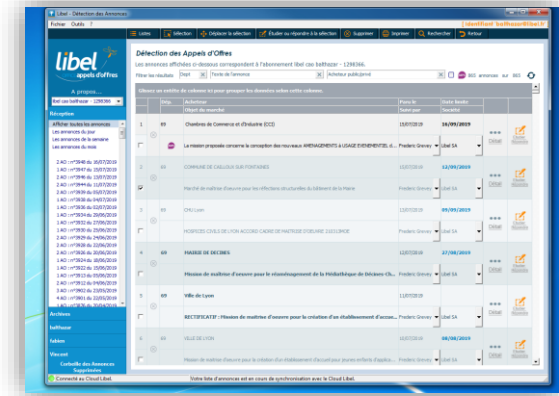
Libel - Détection des Annonces

Fichier Outils ?

Listes | Sélection | Déplacer la sélection | Étudier ou répondre à la sélection | Supprimer | Imprimer | Rechercher | Retour

libel
appels d'offres

A propos...

Réception

Afficher toutes les annonces
Les annonces du jour
Les annonces de la semaine
Les annonces du mois

Archives
balthazar
fabien
Vincent
Corbeille des Annonces Supprimées

Connecté au Cloud Libel.

Détection des Appels d'Offres

Les annonces affichées ci-dessous correspondent à l'abonnement libel cas balthazar - 1298366.

Filtrer les résultats | Dept | Texte de l'annonce | Acheteur public

| | Dép. | Acheteur / Objet du marché | Parution / Suivi par | Date limite / Société | | |
|---|---|---|---|---|---|---|
| 1 | 69 | Chambre de Commerce et d'Industrie (CCI) / La mission proposée concerne la conception des nouveaux AMENAGEMENTS A USAGE EVENEMENTIEL A... | 15/07/2019 / Frederic Gravey | 26/09/2019 / Libel SA | Détail | |
| 2 | | COMMUNE DE CAILLOUX SUR FONTAINES / Maîtrise d'oeuvre pour les réfections structurelles du bâtiment de la Mairie | 15/07/2019 / Frederic Gravey | 13/09/2019 / Libel SA | Détail | |
| 3 | | CHU Lyon / HOSPICES CIVILS DE LYON ACCORD CADRE DE MAITRISE D'OEUVRE 2021CB0E | 15/07/2019 / Frederic Gravey | 09/09/2019 / Libel SA | Détail | |
| 4 | 69 | MAIRIE DE DECINES / Mission de maîtrise d'oeuvre pour le réaménagement de la Médiathèque de Décines-Ch... | 15/07/2019 / Frederic Gravey | 27/08/2019 / Libel SA | Détail | |
| 5 | 69 | Ville de Lyon / RECTIFICATIF : Mission de maîtrise d'oeuvre pour la création d'un établissement d'accue... | 11/07/2019 / Frederic Gravey | / Libel SA | Détail | |
| 6 | 69 | VILLE DE LYON / Mission de maîtrise d'oeuvre pour la création d'un établissement d'accueil pour jeunes enfants d'applica... | 11/07/2019 / Frederic Gravey | 08/08/2019 / Libel SA | Détail | |

Votre liste d'annonces est en cours de synchronisation avec le Cloud Libel.